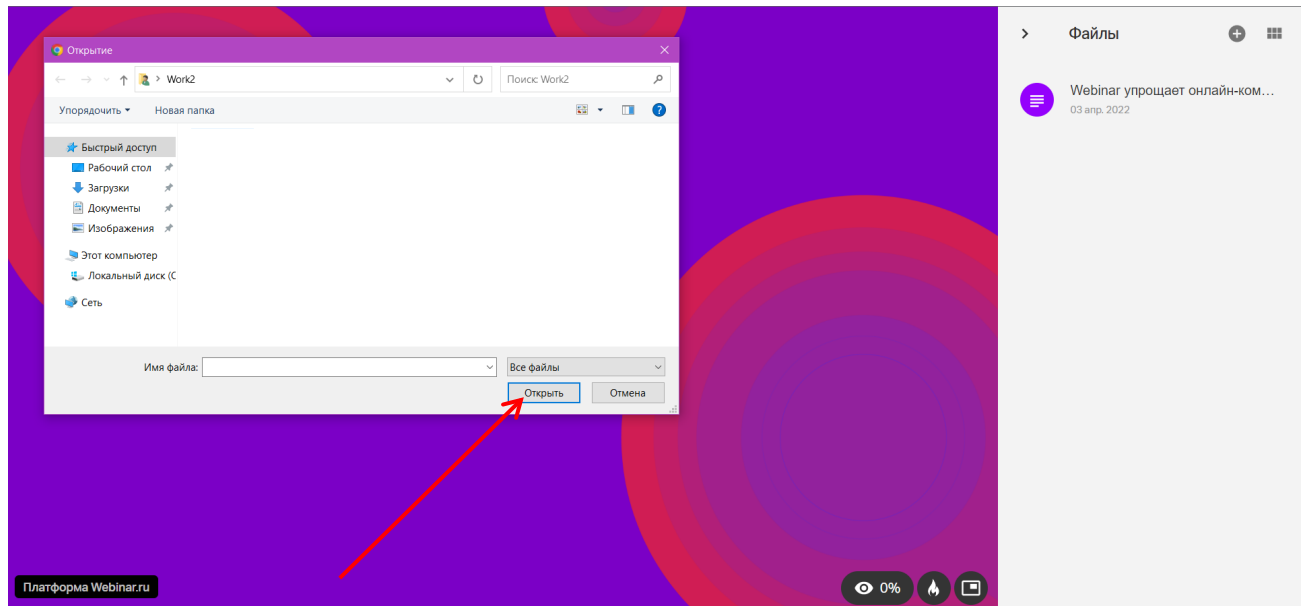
Открытие

Work2

Поиск: Work2

Упорядочить ▾ Новая папка

Быстрый доступ
Рабочий стол
Загрузки
Документы
Изображения
Этот компьютер
Локальный диск (С
Сеть

Имя файла:
Все файлы
Открыть
Отмена

Платформа Webinar.ru

0%

Файлы

Webinar упрощает онлайн-ком...
03 апр. 2022